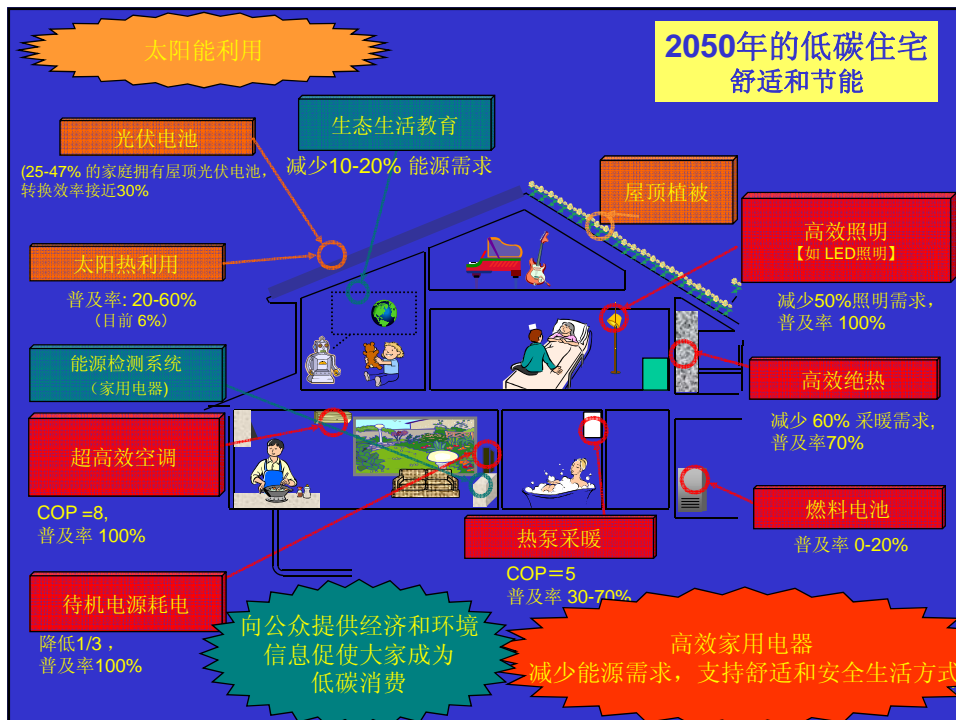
太阳能利用

2050年的低碳住宅
舒适和节能

光伏电池
(25-47% 的家庭拥有屋顶光伏电池，转换效率接近30%

生态生活教育
减少10-20% 能源需求

屋顶植被

高效照明
【如 LED照明】
减少50%照明需求，普及率 100%

太阳热利用
普及率: 20-60%
（目前 6%）

能源检测系统
（家用电器）

高效绝热
减少 60% 采暖需求，普及率70%

超高效空调
COP =8,
普及率 100%

燃料电池
普及率 0-20%

热泵采暖
COP＝5
普及率 30-70%

待机电源耗电
降低1/3，
普及率100%

向公众提供经济和环境信息促使大家成为低碳消费

高效家用电器
减少能源需求，支持舒适和安全生活方式